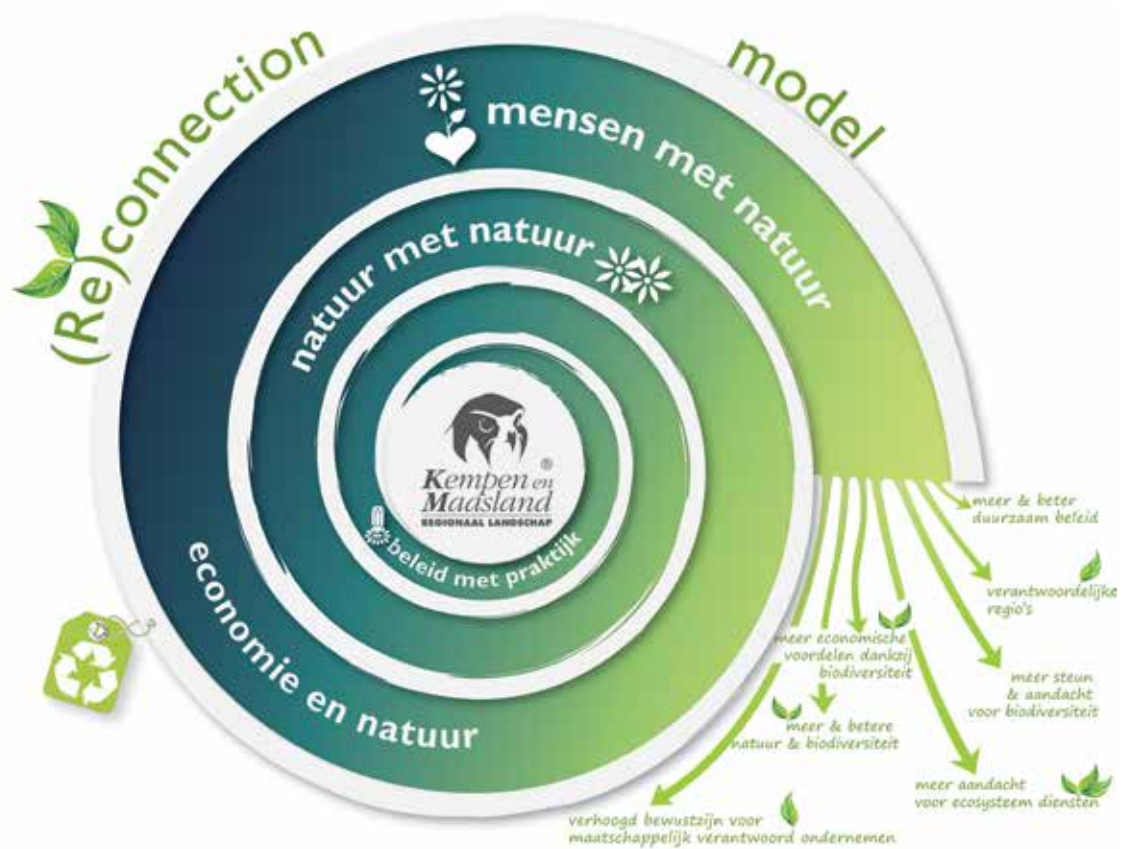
(Re)connection model

mensen met natuur

natuur met natuur

Kempen en Maasland
REGIONAAL LANDSCHAP

beleid met praktijk

economie en natuur

meer & beter duurzaam beleid

verantwoordelijke regio's

meer economische voordelen dankzij biodiversiteit

meer steun & aandacht voor biodiversiteit

meer & betere natuur & biodiversiteit

meer aandacht voor ecosysteem diensten

verhoogd bewustzijn voor maatschappelijk verantwoord ondernemen